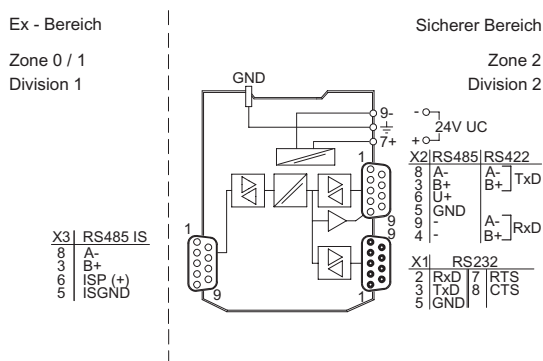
Ex - Bereich

Zone 0 / 1

Division 1

Sicherer Bereich

Zone 2

Division 2

GND

9-

7+

- 
+ 
24V UC

X2 RS485 RS422

| | RS485 | RS422 | |
|---|---|---|---|
| 8 | A- | A- | TxD |
| 3 | B+ | B+ | |
| 6 | U+ | | |
| 5 | GND | | |
| 9 | - | A- | RxD |
| 4 | - | B+ | |

1

9

9

9

1

1

X1 RS232

| | | | |
|---|---|---|---|
| 2 | RxD | 7 | RTS |
| 3 | TxD | 8 | CTS |
| 5 | GND | | |

X3 RS485 IS

| | |
|---|---|
| 8 | A- |
| 3 | B+ |
| 6 | ISP (+) |
| 5 | ISGND |